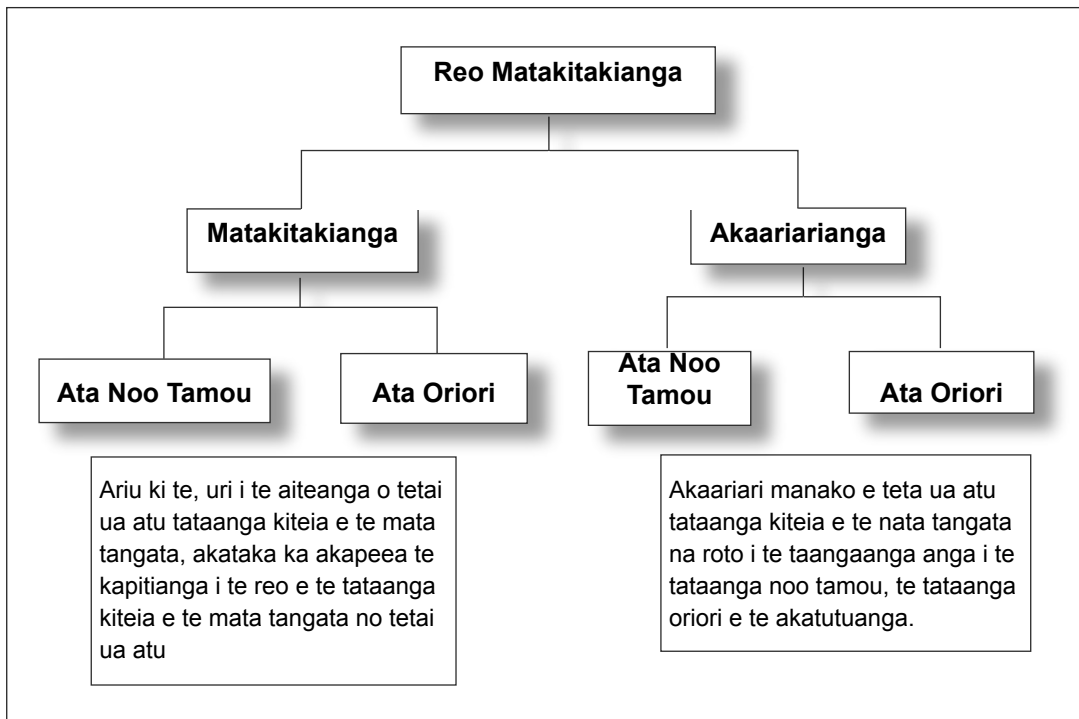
Reo Matakitakianga

Matakitakianga

Akaariarianga

Ata Noo Tamou

Ata Oriori

Ata Noo Tamou

Ata Oriori

Ariu ki te, uri i te aiteanga o tetai ua atu tataanga kiteia e te mata tangata, akataka ka akapeea te kapitianga i te reo e te tataanga kiteia e te mata tangata no tetai ua atu

Akaariari manako e teta ua atu tataanga kiteia e te nata tangata na roto i te taangaanga anga i te tataanga noo tamou, te tataanga oriori e te akatutuanga.